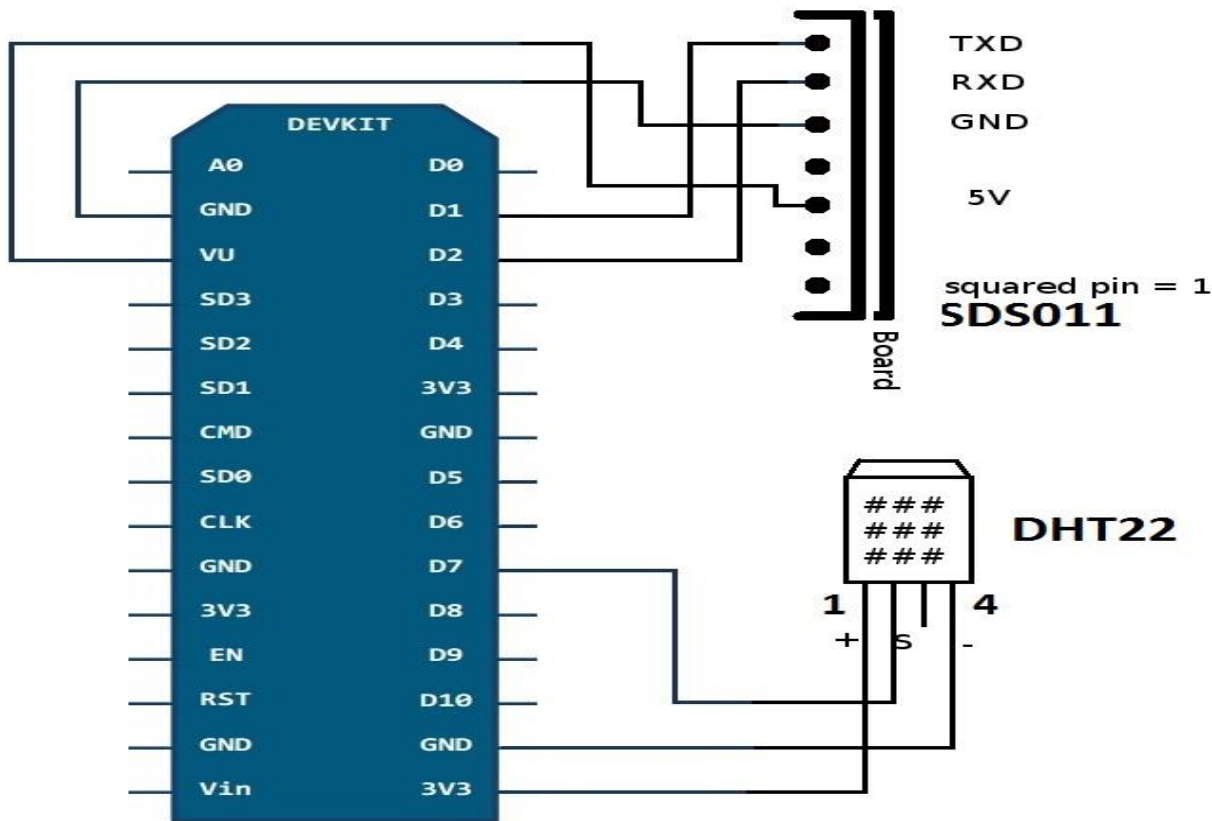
DEVKIT

| A0 | D0 |
|---|---|
| GND | D1 |
| VU | D2 |
| SD3 | D3 |
| SD2 | D4 |
| SD1 | 3V3 |
| CMD | GND |
| SD0 | D5 |
| CLK | D6 |
| GND | D7 |
| 3V3 | D8 |
| EN | D9 |
| RST | D10 |
| GND | GND |
| Vin | 3V3 |

TXD
RXD
GND
5V
squared pin = 1
SDS011
Board

###
###
###
DHT22
1
4
+
S
-